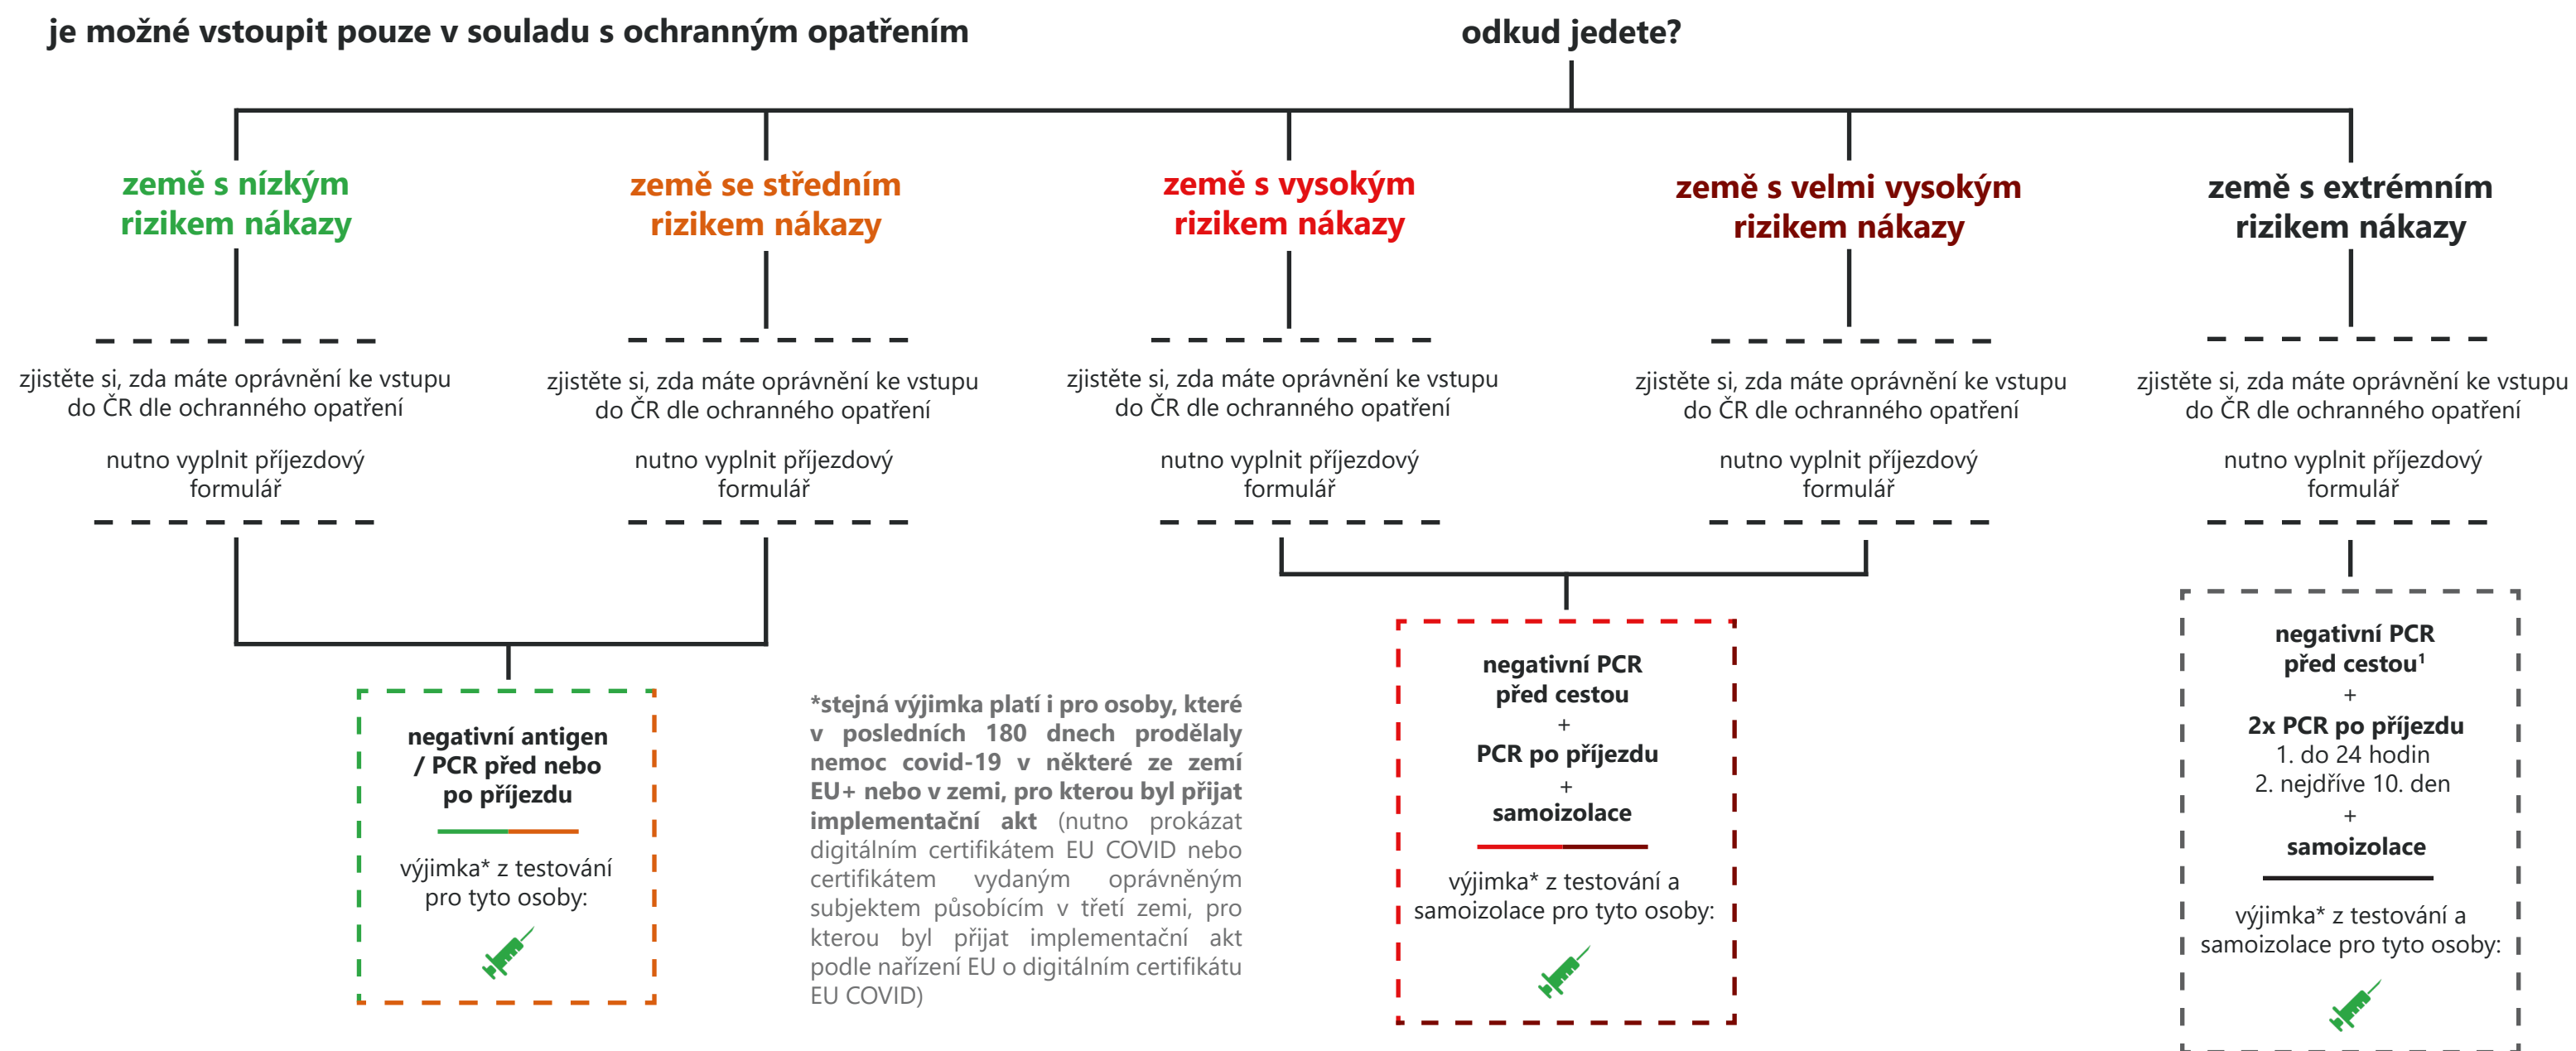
je možné vstoupit pouze v souladu s ochranným opatřením

odkud jedete?

země s nízkým rizikem nákazy

zjistěte si, zda máte oprávnění ke vstupu do ČR dle ochranného opatření

nutno vyplnit příjezdový formulář

země se středním rizikem nákazy

zjistěte si, zda máte oprávnění ke vstupu do ČR dle ochranného opatření

nutno vyplnit příjezdový formulář

negativní antigen / PCR před nebo po příjezdu

výjimka* z testování pro tyto osoby:

země s vysokým rizikem nákazy

zjistěte si, zda máte oprávnění ke vstupu do ČR dle ochranného opatření

nutno vyplnit příjezdový formulář

země s velmi vysokým rizikem nákazy

zjistěte si, zda máte oprávnění ke vstupu do ČR dle ochranného opatření

nutno vyplnit příjezdový formulář

negativní PCR před cestou
+
PCR po příjezdu
+
samoizolace

výjimka* z testování a samoizolace pro tyto osoby:

země s extrémním rizikem nákazy

zjistěte si, zda máte oprávnění ke vstupu do ČR dle ochranného opatření

nutno vyplnit příjezdový formulář

negativní PCR před cestou¹
+
2x PCR po příjezdu
1. do 24 hodin
2. nejdříve 10. den
+
samoizolace

výjimka* z testování a samoizolace pro tyto osoby:

*stejná výjimka platí i pro osoby, které v posledních 180 dnech prodělaly nemoc covid-19 v některé ze zemí EU+ nebo v zemi, pro kterou byl přijat implementační akt (nutno prokázat digitálním certifikátem EU COVID nebo certifikátem vydaným oprávněným subjektem působícím v třetí zemi, pro kterou byl přijat implementační akt podle nařízení EU o digitálním certifikátu EU COVID)